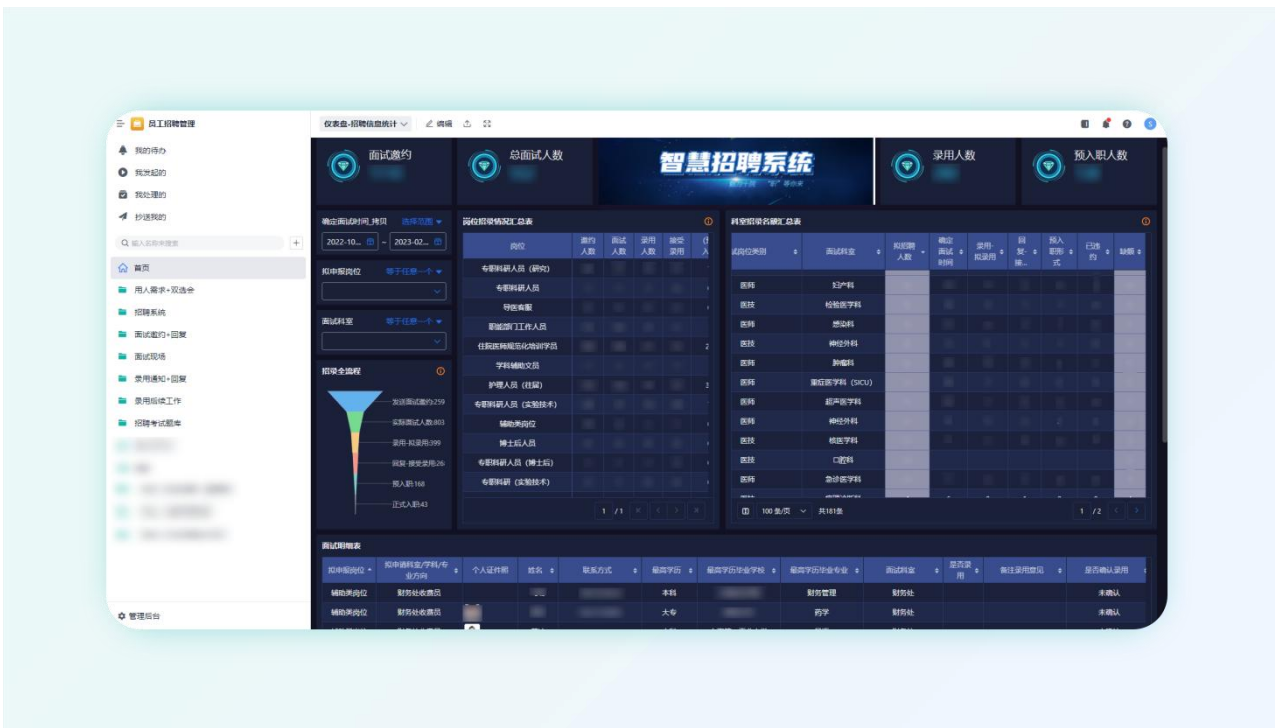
员工招聘管理

我的待办
我发起的
我处理的
抄送我的

输入名称来搜索

首页
用人需求+双选会
招聘系统
面试邀约+回复
面试现场
录用通知+回复
录用后续工作
招聘考试题库

管理后台

仪表盘-招聘信息统计 编辑

面试邀约
总面试人数
智慧招聘系统
录用人数
预入职人数

确定面试时间_拷贝 选择范围
2022-10... ~ 2023-02...

拟申报岗位 等于任意一个

面试科室 等于任意一个

招录全流程
发送面试邀约259
实际面试人数303
录用-拟录用399
回复-接受录用26
预入职168
正式入职43

岗位招录情况汇总表

| 岗位 | 邀约人数 | 面试人数 | 录用人数 | 接受录用 | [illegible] |
|---|---|---|---|---|---|
| 专职科研人员（研究） | | | | | |
| 专职科研人员 | | | | | |
| 导医客服 | | | | | |
| 职能部门工作人员 | | | | | |
| 住院医师规范化培训学员 | | | | | 2 |
| 学科辅助文员 | | | | | |
| 护理人员（往届） | | | | | 3 |
| 专职科研人员（实验技术） | | | | | |
| 辅助类岗位 | | | | | |
| 博士后人员 | | | | | |
| 专职科研人员（博士后） | | | | | |
| 专职科研（实验技术） | | | | | |

1 /1

科室招录名额汇总表

| 试岗位类别 | 面试科室 | 拟招聘人数 | 确定面试时间 | 录用-拟录用 | 回复-接... | 预入职形式 | 已签约 | 缺额 |
|---|---|---|---|---|---|---|---|---|
| 医师 | 妇产科 | | | | | | | |
| 医师 | 检验医学科 | | | | | | | |
| 医师 | 感染科 | | | | | | | |
| 医师 | 神经内科 | | | | | | | |
| 医师 | 肿瘤科 | | | | | | | |
| 医师 | 重症医学科（SICU） | | | | | | | |
| 医师 | 超声医学科 | | | | | | | |
| 医师 | 神经外科 | | | | | | | |
| 医技 | 核医学科 | | | | | | | |
| 医技 | 口腔科 | | | | | | | |
| 医师 | 急诊医学科 | | | | | | | |

100 条/页 共181条
1 /2

面试明细表

| 拟申报岗位 | 拟申请科室/学科/专业方向 | 个人证件照 | 姓名 | 联系方式 | 最高学历 | 最高学历毕业学校 | 最高学历专业 | 面试科室 | 是否录用 | 备注录用意见 | 是否确认录用 |
|---|---|---|---|---|---|---|---|---|---|---|---|
| 辅助类岗位 | 财务处收费员 | | | | 本科 | | 财务管理 | 财务处 | | | 未确认 |
| 辅助类岗位 | 财务处收费员 | | | | 大专 | | 药学 | 财务处 | | | 未确认 |